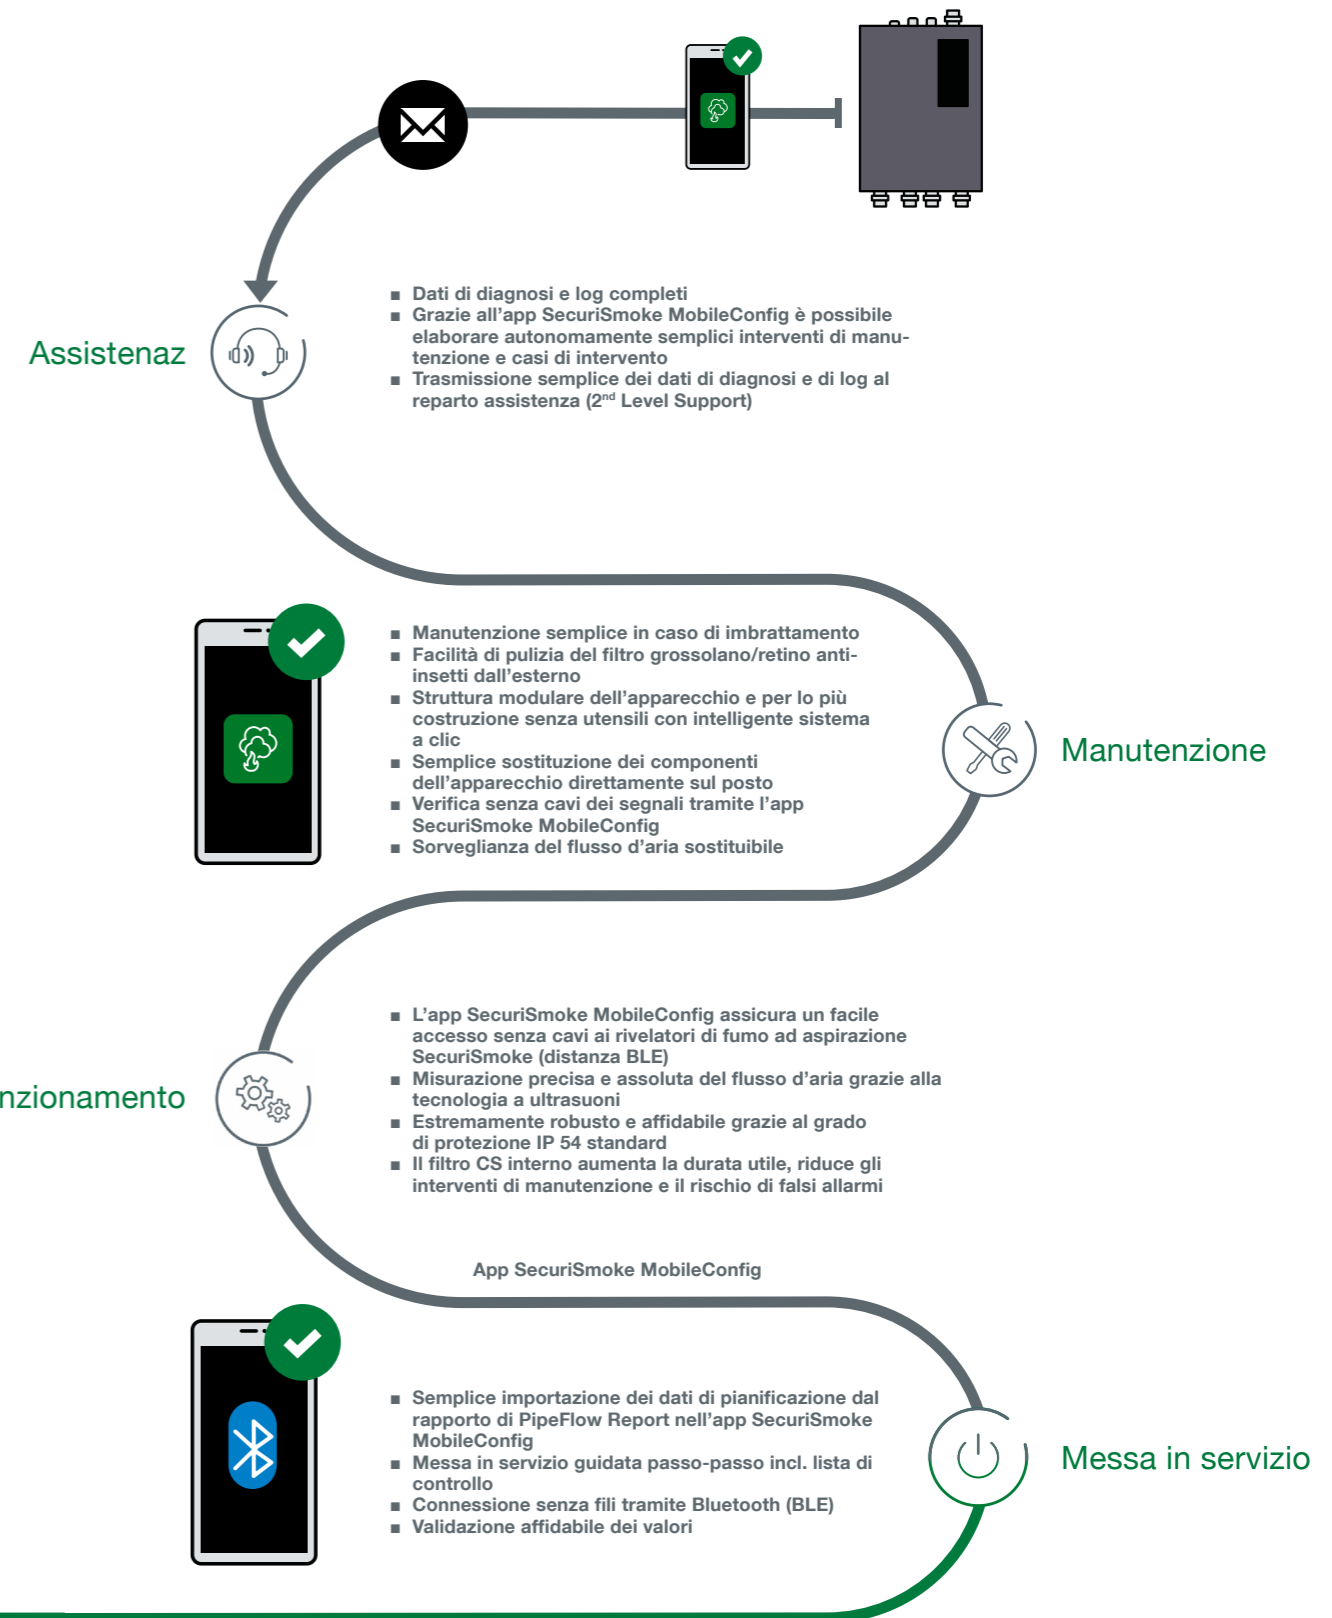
Assistenaz

■ Dati di diagnosi e log completi
■ Grazie all'app SecuriSmoke MobileConfig è possibile elaborare autonomamente semplici interventi di manutenzione e casi di intervento
■ Trasmissione semplice dei dati di diagnosi e di log al reparto assistenza (2$^{nd}$ Level Support)

■ Manutenzione semplice in caso di imbrattamento
■ Facilità di pulizia del filtro grossolano/retino anti-insetti dall'esterno
■ Struttura modulare dell'apparecchio e per lo più costruzione senza utensili con intelligente sistema a clic
■ Semplice sostituzione dei componenti dell'apparecchio direttamente sul posto
■ Verifica senza cavi dei segnali tramite l'app SecuriSmoke MobileConfig
■ Sorveglianza del flusso d'aria sostituibile

Manutenzione

nzionamento

■ L'app SecuriSmoke MobileConfig assicura un facile accesso senza cavi ai rivelatori di fumo ad aspirazione SecuriSmoke (distanza BLE)
■ Misurazione precisa e assoluta del flusso d'aria grazie alla tecnologia a ultrasuoni
■ Estremamente robusto e affidabile grazie al grado di protezione IP 54 standard
■ Il filtro CS interno aumenta la durata utile, riduce gli interventi di manutenzione e il rischio di falsi allarmi

App SecuriSmoke MobileConfig

■ Semplice importazione dei dati di pianificazione dal rapporto di PipeFlow Report nell'app SecuriSmoke MobileConfig
■ Messa in servizio guidata passo-passo incl. lista di controllo
■ Connessione senza fili tramite Bluetooth (BLE)
■ Validazione affidabile dei valori

Messa in servizio